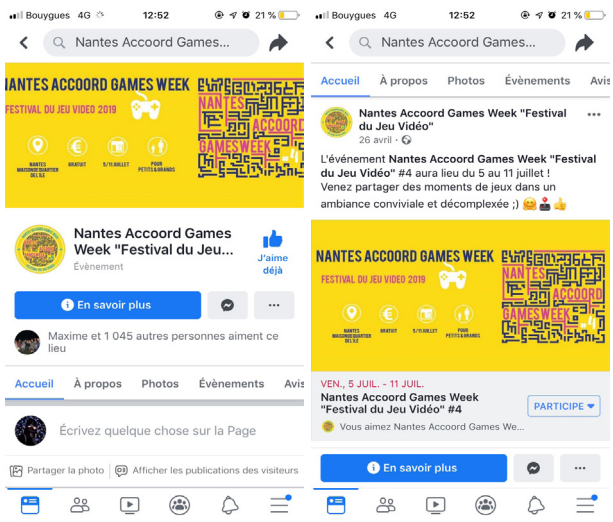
Bouygues 4G 12:52 21 %

Nantes Accoord Games...

NANTES ACCOORD GAMES WEEK
FESTIVAL DU JEU VIDEO 2019
NANTES MAISON DE QUARTIER DE L'ILE
GRATUIT
5/11 JUILLET
POUR PETITS & GRANDS
NANTES ACCOORD GAMESWEEK #4

Nantes Accoord Games Week "Festival du Jeu...
Évènement
J'aime déjà

En savoir plus

Maxime et 1 045 autres personnes aiment ce lieu

Accueil À propos Photos Évènements Avis

Écrivez quelque chose sur la Page

Partager la photo Afficher les publications des visiteurs

Bouygues 4G 12:52 21 %

Nantes Accoord Games...

Accueil À propos Photos Évènements Avis

Nantes Accoord Games Week "Festival du Jeu Vidéo"
26 avril

L'événement Nantes Accoord Games Week "Festival du Jeu Vidéo" #4 aura lieu du 5 au 11 juillet ! Venez partager des moments de jeux dans un ambiance conviviale et décomplexée ;) 😊🕹️👍

NANTES ACCOORD GAMES WEEK
FESTIVAL DU JEU VIDEO 2019
NANTES MAISON DE QUARTIER DE L'ILE
GRATUIT
5/11 JUILLET
POUR PETITS & GRANDS
NANTES ACCOORD GAMESWEEK #4

VEN., 5 JUIL. - 11 JUIL.
Nantes Accoord Games Week "Festival du Jeu Vidéo" #4
PARTICIPE
Vous aimez Nantes Accoord Games We...

En savoir plus